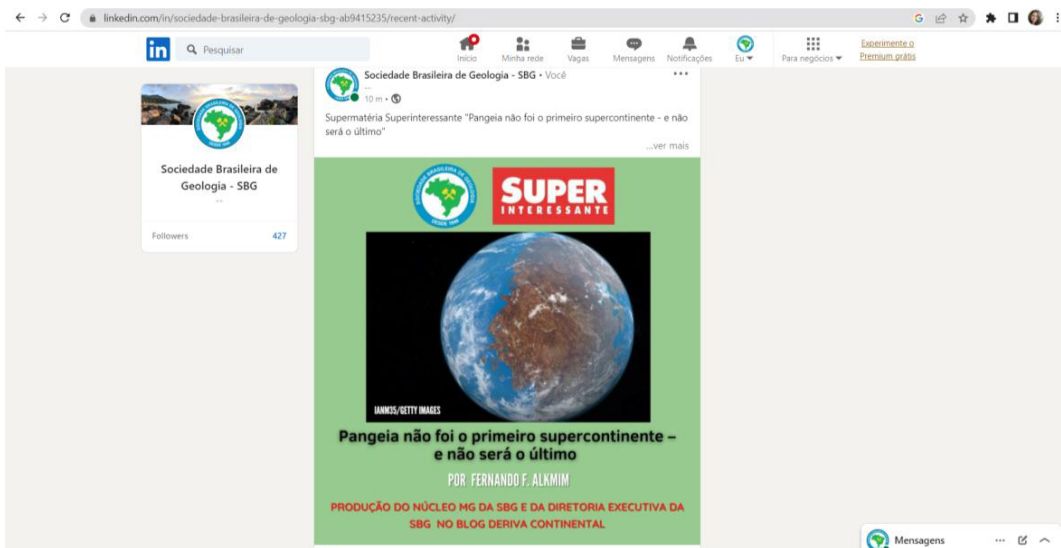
linkedin.com/in/sociedade-brasileira-de-geologia-sbg-ab9415235/recent-activity/

in Pesquisar

Início Minha rede Vagas Mensagens Notificações Eu Para negócios Experimente o Premium grátis

Sociedade Brasileira de Geologia - SBG

Followers 427

Sociedade Brasileira de Geologia - SBG • Você
10 m •

Supermatéria Superinteressante "Pangeia não foi o primeiro supercontinente - e não será o último"

...ver mais

SUPER INTERESSANTE

IANM35/GETTY IMAGES

Pangeia não foi o primeiro supercontinente – e não será o último

POR FERNANDO F. ALKMIM

PRODUÇÃO DO NÚCLEO MG DA SBG E DA DIRETORIA EXECUTIVA DA SBG NO BLOG DERIVA CONTINENTAL

Mensagens